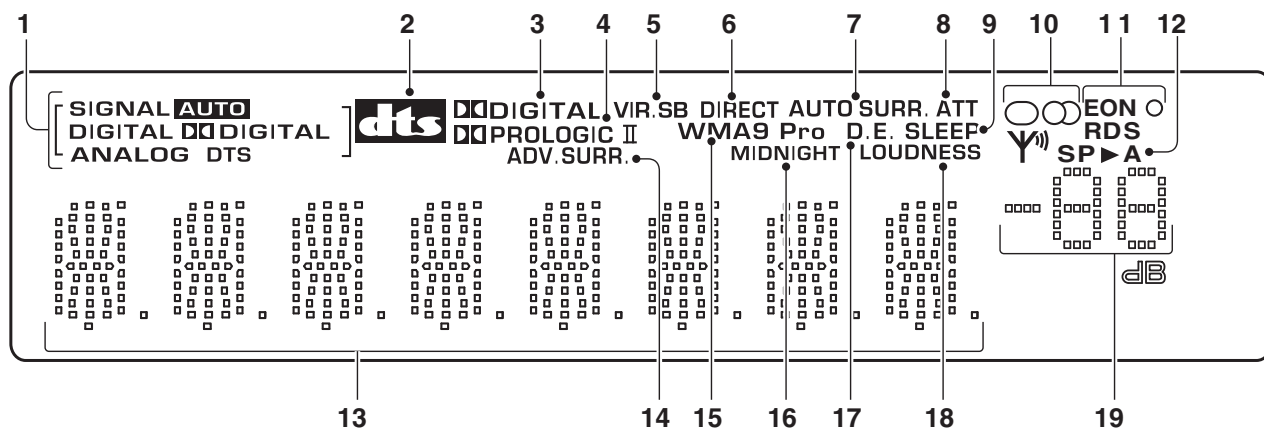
1 2 3 4 5 6 7 8 9 10 11 12

SIGNAL AUTO
DIGITAL DD DIGITAL
ANALOG DTS

dts

DD DIGITAL
DD PROLOGIC II
VIR.SB
DIRECT
AUTO SURR.
ATT
ADV.SURR.
WMA9 Pro
D.E.
SLEEP
MIDNIGHT
LOUDNESS
EON
RDS
SP ▶ A
dB

13 14 15 16 17 18 19